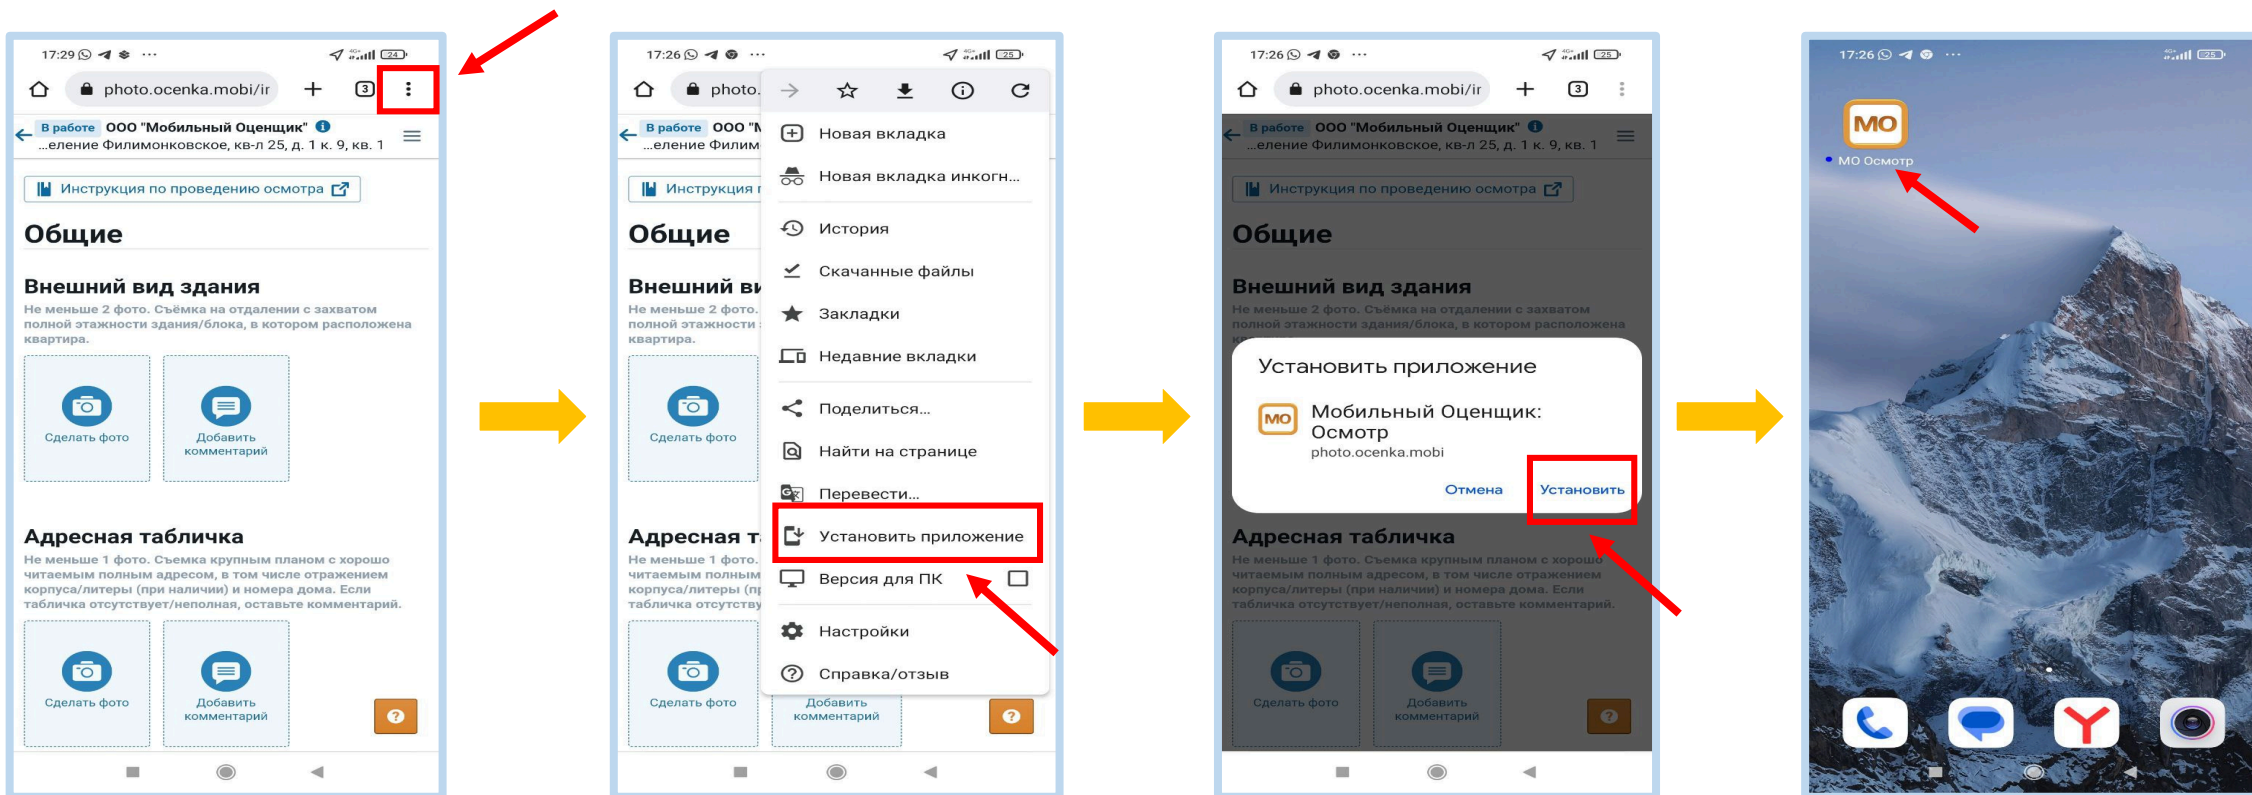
17:29 24

photo.ocenka.mobi/ir 3

В работе ООО "Мобильный Оценщик"
...еление Филимонковское, кв-л 25, д. 1 к. 9, кв. 1

Инструкция по проведению осмотра

Общие

Внешний вид здания
Не меньше 2 фото. Съёмка на отдалении с захватом полной этажности здания/блока, в котором расположена квартира.

Сделать фото
Добавить комментарий

Адресная табличка
Не меньше 1 фото. Съемка крупным планом с хорошо читаемым полным адресом, в том числе отражением корпуса/литеры (при наличии) и номера дома. Если табличка отсутствует/неполная, оставьте комментарий.

Сделать фото
Добавить комментарий

17:26 25

photo.

В работе ООО "М
...еление Филим

Инструкция

Общие

Внешний ви
Не меньше 2 фото.
полной этажности
квартира.

Сделать фото

Адресная т
Не меньше 1 фото.
читаемым полным
корпуса/литеры (п
табличка отсутству

Сделать фото
Добавить комментарий

Новая вкладка
Новая вкладка инкогн...
История
Скачанные файлы
Закладки
Недавние вкладки
Поделиться...
Найти на странице
Перевести...
Установить приложение
Версия для ПК
Настройки
Справка/отзыв

17:26 25

photo.ocenka.mobi/ir 3

В работе ООО "Мобильный Оценщик"
...еление Филимонковское, кв-л 25, д. 1 к. 9, кв. 1

Инструкция по проведению осмотра

Общие

Внешний вид здания
Не меньше 2 фото. Съёмка на отдалении с захватом полной этажности здания/блока, в котором расположена

Установить приложение
МО Мобильный Оценщик: Осмотр
photo.ocenka.mobi
Отмена Установить

Адресная табличка
Не меньше 1 фото. Съемка крупным планом с хорошо читаемым полным адресом, в том числе отражением корпуса/литеры (при наличии) и номера дома. Если табличка отсутствует/неполная, оставьте комментарий.

Сделать фото
Добавить комментарий

17:26 25

МО
МО Осмотр